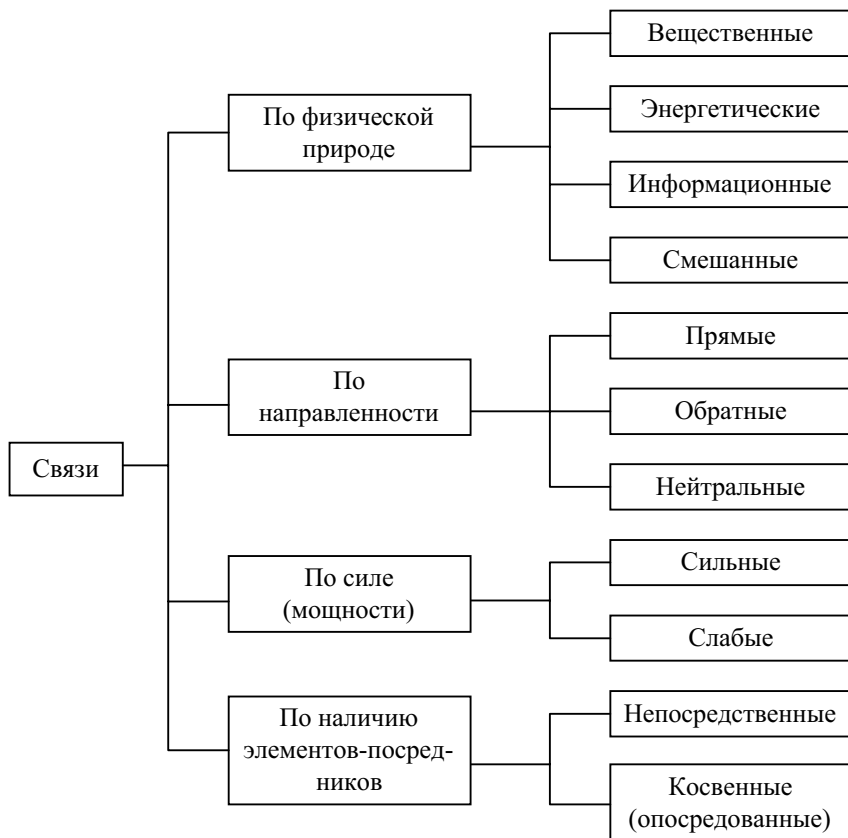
Связи

По физической природе

Вещественные

Энергетические

Информационные

Смешанные

По направленности

Прямые

Обратные

Нейтральные

По силе (мощности)

Сильные

Слабые

По наличию элементов-посредников

Непосредственные

Косвенные (опосредованные)